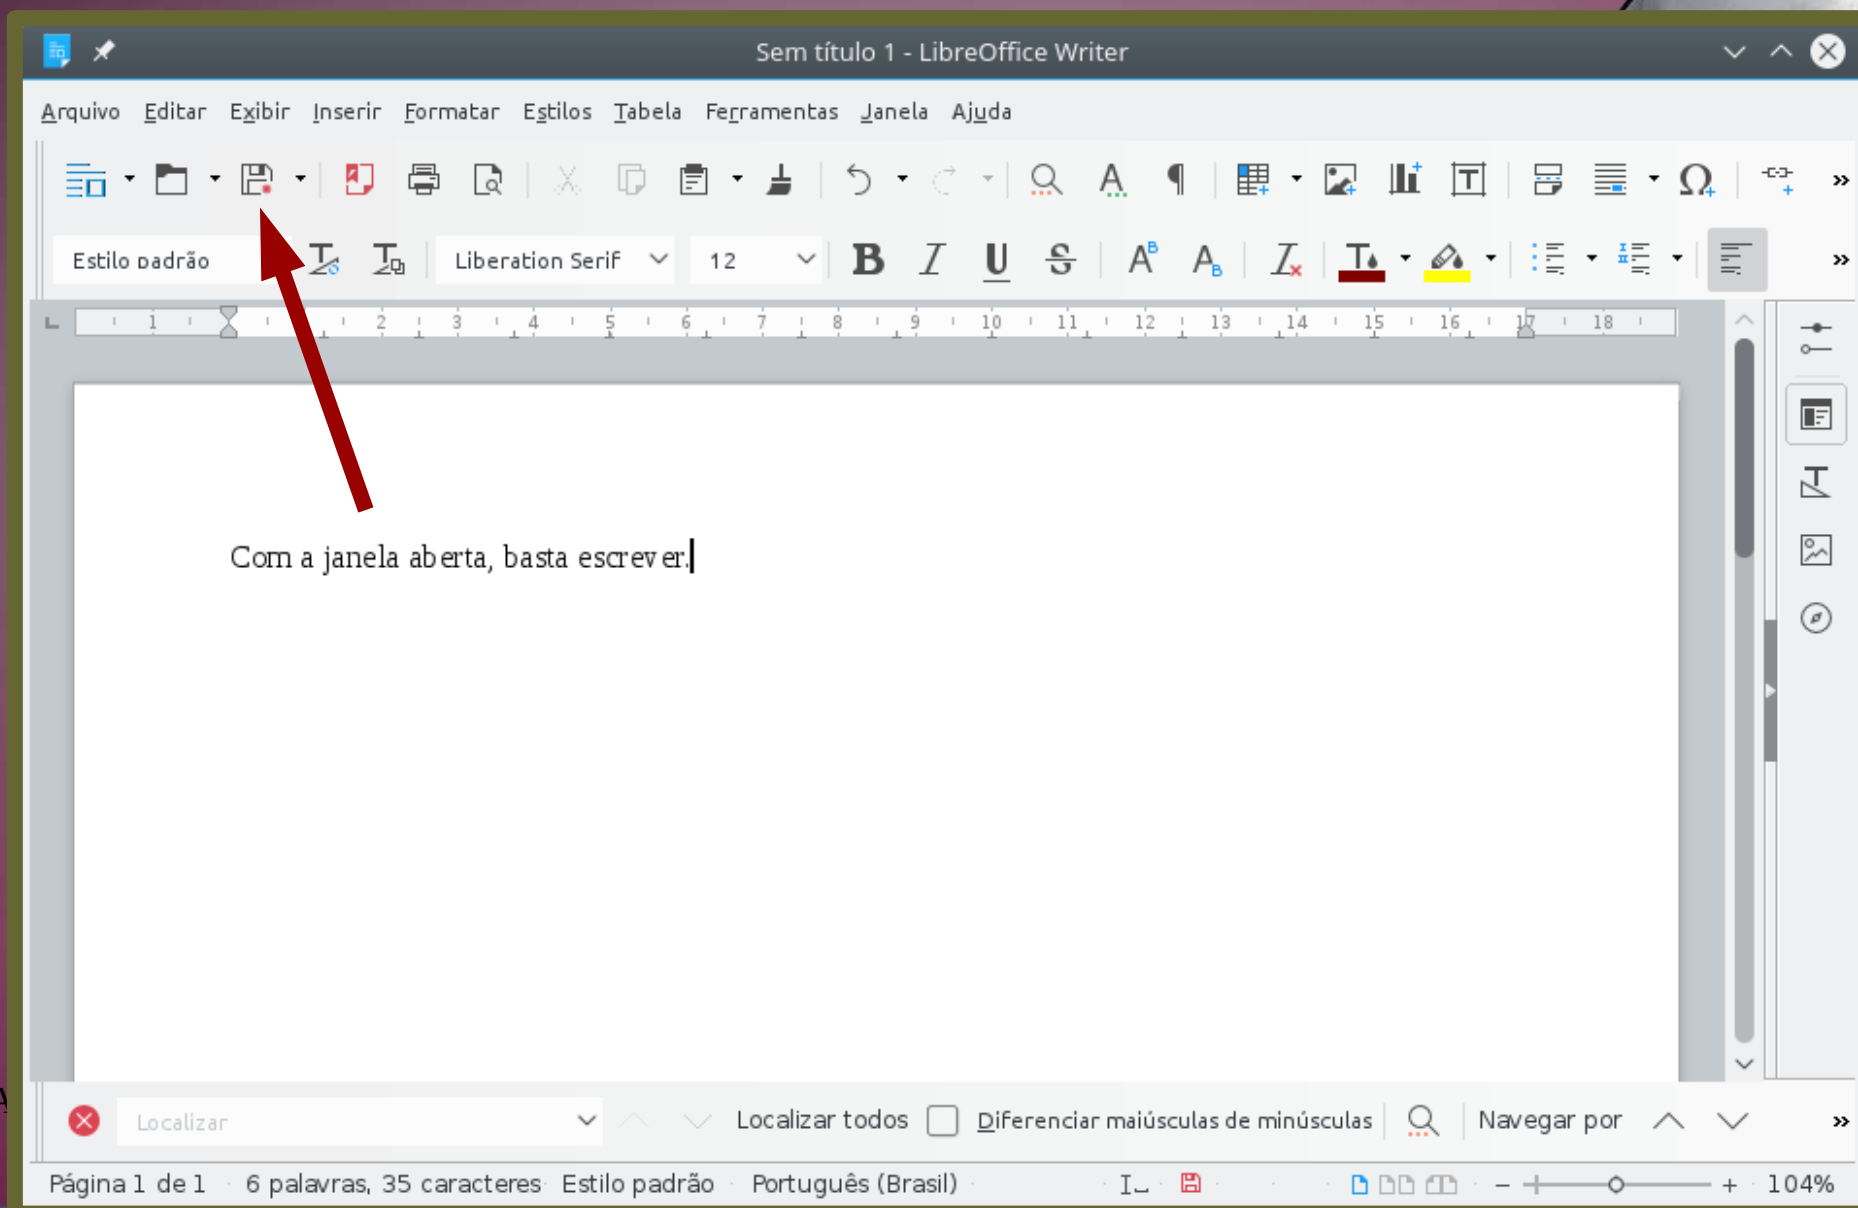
Sem título 1 - LibreOffice Writer

Arquivo Editar Exibir Inserir Formatar Estilos Tabela Ferramentas Janela Ajuda

Estilo padrão Liberation Serif 12

1 2 3 4 5 6 7 8 9 10 11 12 13 14 15 16 17 18

Com a janela aberta, basta escrever.

Localizar Localizar todos Diferenciar maiúsculas de minúsculas Navegar por

Página 1 de 1 6 palavras, 35 caracteres Estilo padrão Português (Brasil) 104%